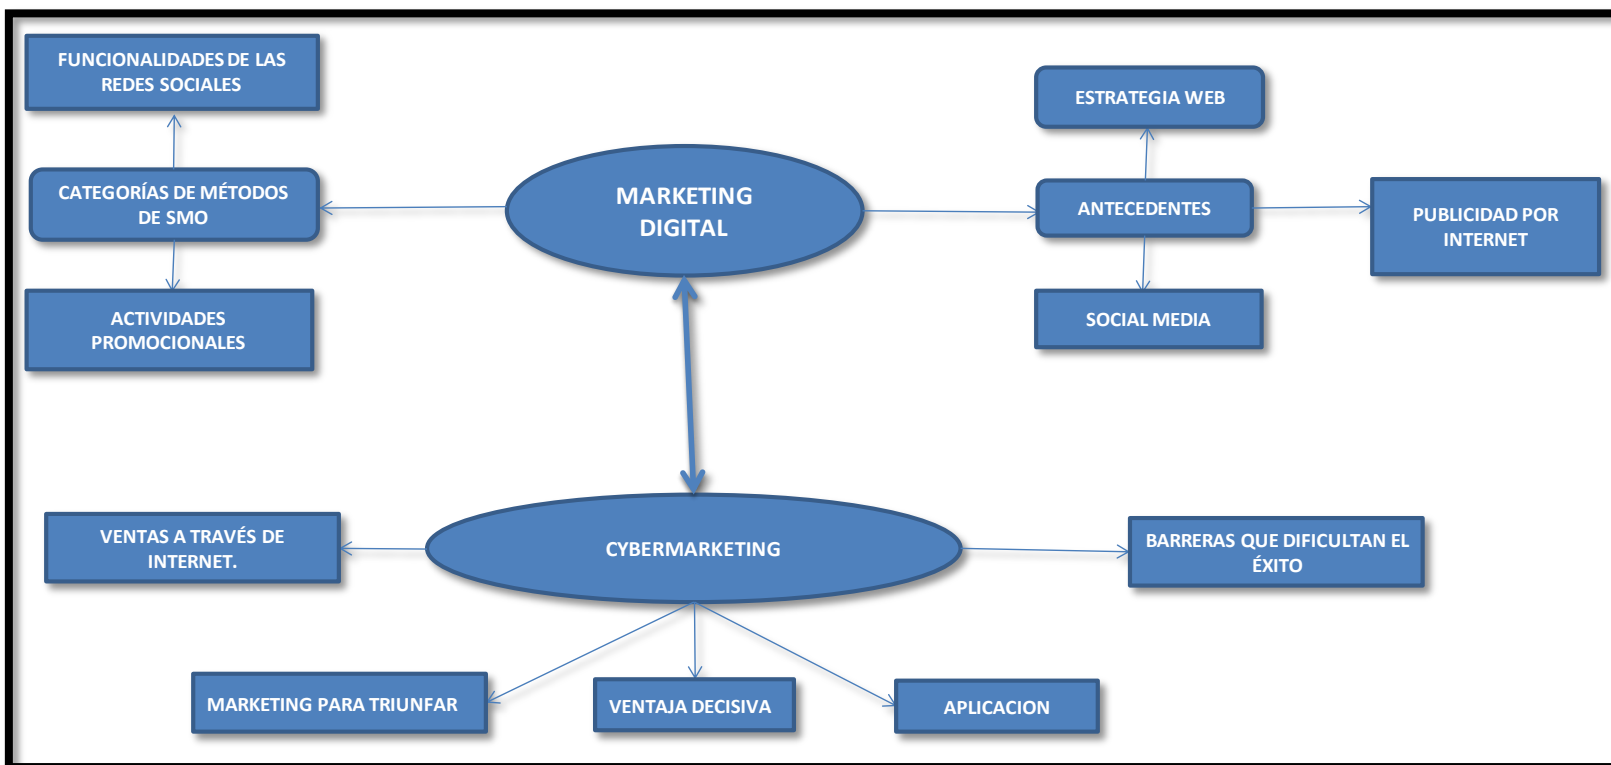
FUNCIONALIDADES DE LAS REDES SOCIALES

CATEGORÍAS DE MÉTODOS DE SMO

ACTIVIDADES PROMOCIONALES

MARKETING DIGITAL

ESTRATEGIA WEB

ANTECEDENTES

PUBLICIDAD POR INTERNET

SOCIAL MEDIA

VENTAS A TRAVÉS DE INTERNET.

CYBERMARKETING

BARRERAS QUE DIFICULTAN EL ÉXITO

MARKETING PARA TRIUNFAR

VENTAJA DECISIVA

APLICACION